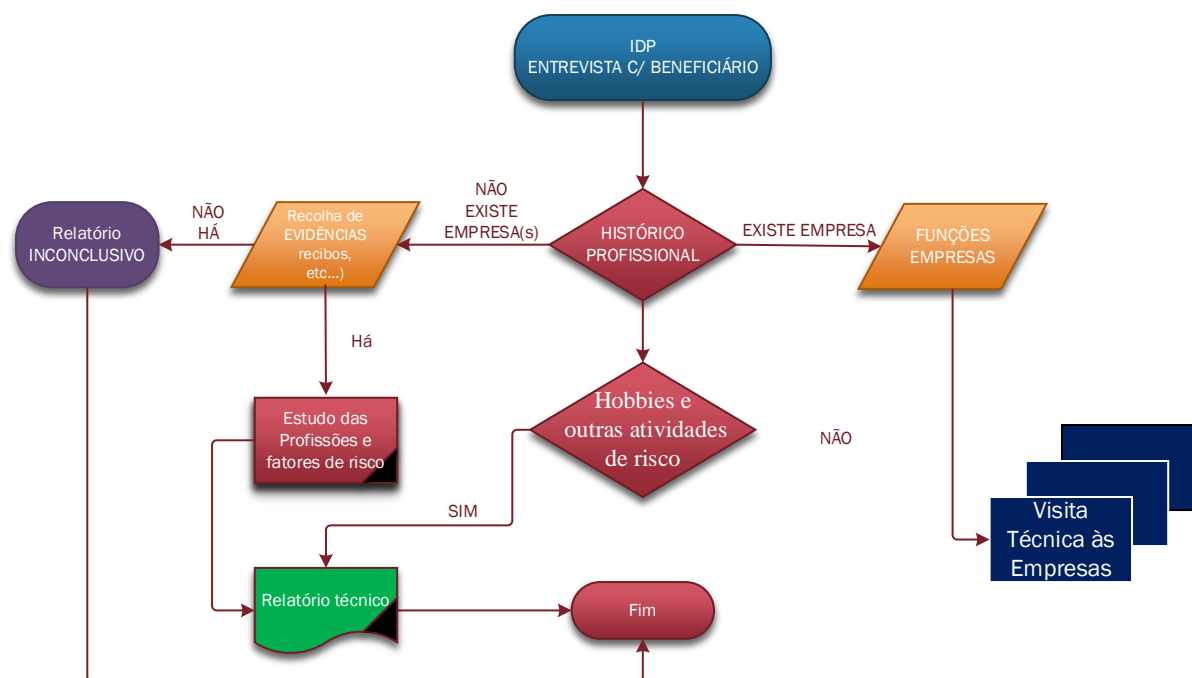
IDP
ENTREVISTA C/ BENEFICIÁRIO

Relatório INCONCLUSIVO

NÃO HÁ

Recolha de EVIDÊNCIAS recibos, etc...)

NÃO EXISTE EMPRESA(s)

HISTÓRICO PROFISSIONAL

EXISTE EMPRESA

FUNÇÕES EMPRESAS

Há

Estudo das Profissões e fatores de risco

Hobbies e outras atividades de risco

NÃO

Visita Técnica às Empresas

SIM

Relatório técnico

Fim